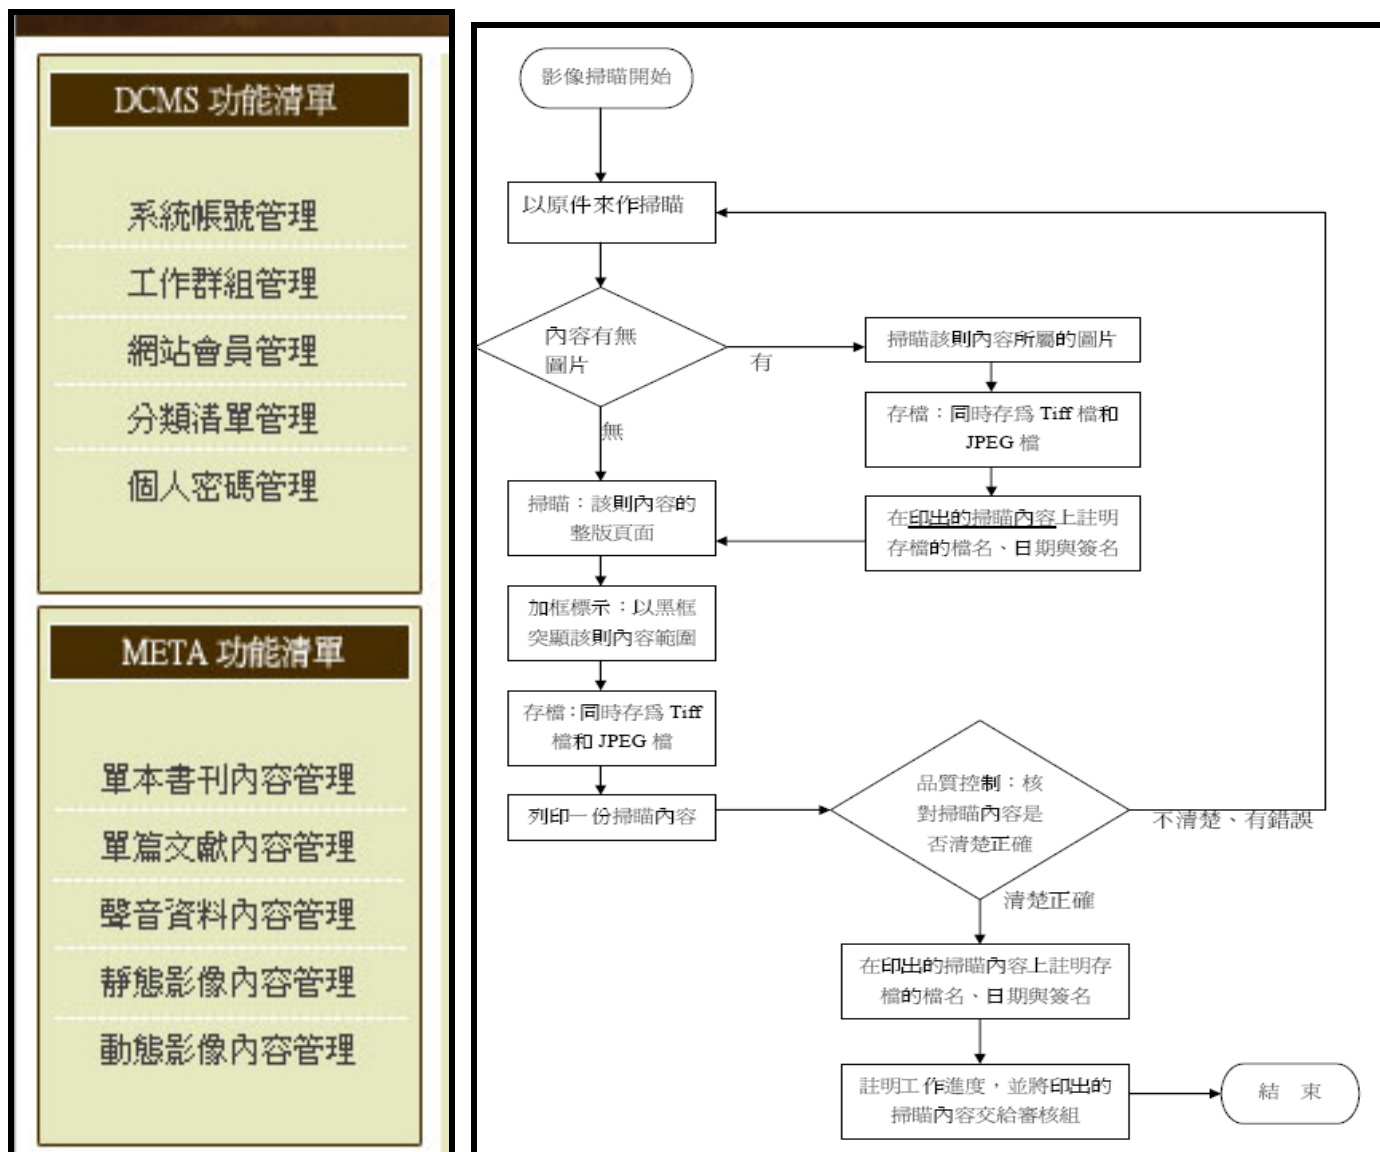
DCMS 功能清單

系統帳號管理

工作群組管理

網站會員管理

分類清單管理

個人密碼管理

META 功能清單

單本書刊內容管理

單篇文獻內容管理

聲音資料內容管理

靜態影像內容管理

動態影像內容管理

影像掃瞄開始

以原件來作掃瞄

內容有無圖片

有

掃瞄該則內容所屬的圖片

存檔：同時存為 Tiff 檔和 JPEG 檔

在印出的掃瞄內容上註明存檔的檔名、日期與簽名

無

掃瞄：該則內容的整版頁面

加框標示：以黑框突顯該則內容範圍

存檔：同時存為 Tiff 檔和 JPEG 檔

列印一份掃瞄內容

品質控制：核對掃瞄內容是否清楚正確

不清楚、有錯誤

清楚正確

在印出的掃瞄內容上註明存檔的檔名、日期與簽名

註明工作進度，並將印出的掃瞄內容交給審核組

結　束